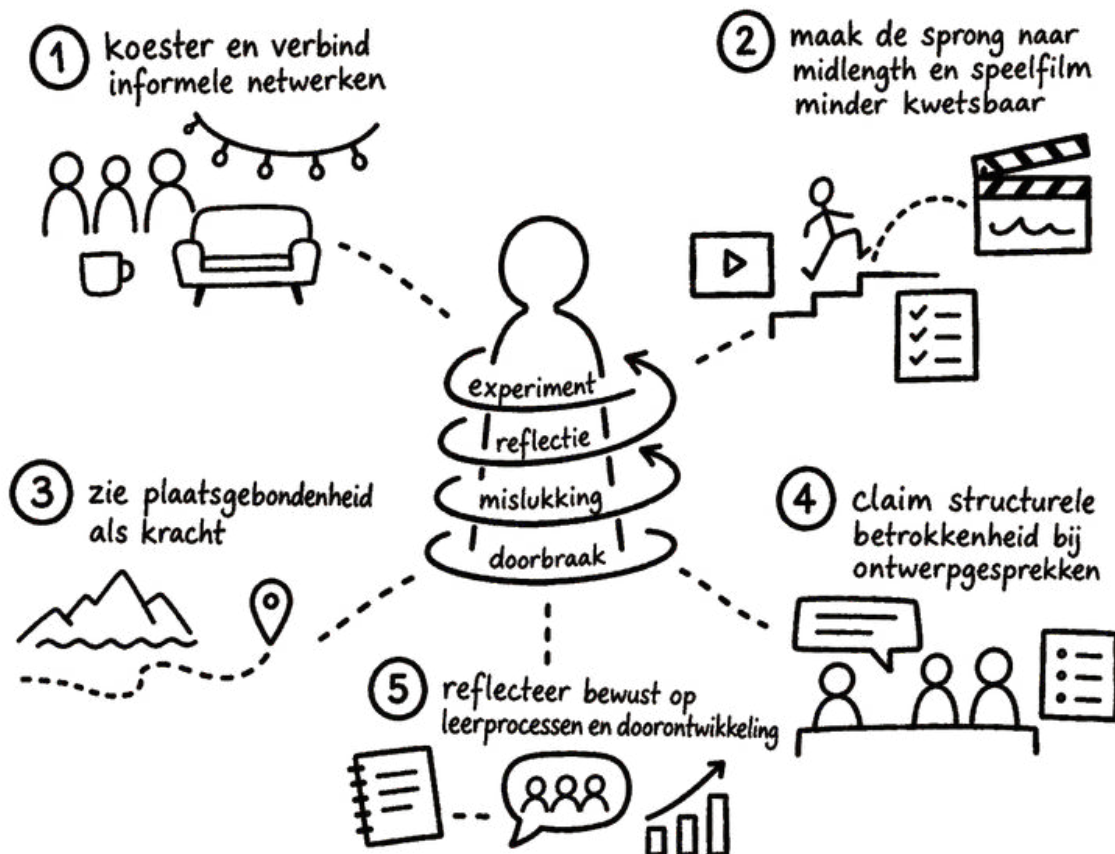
1 koester en verbind informele netwerken

2 maak de sprong naar midlength en speelfilm minder kwetsbaar

experiment

reflectie

mislukking

doorbraak

3 zie plaatsgebondenheid als kracht

4 claim structurele betrokkenheid bij ontwerpgesprekken

5 reflecteer bewust op leerprocessen en doorontwikkeling